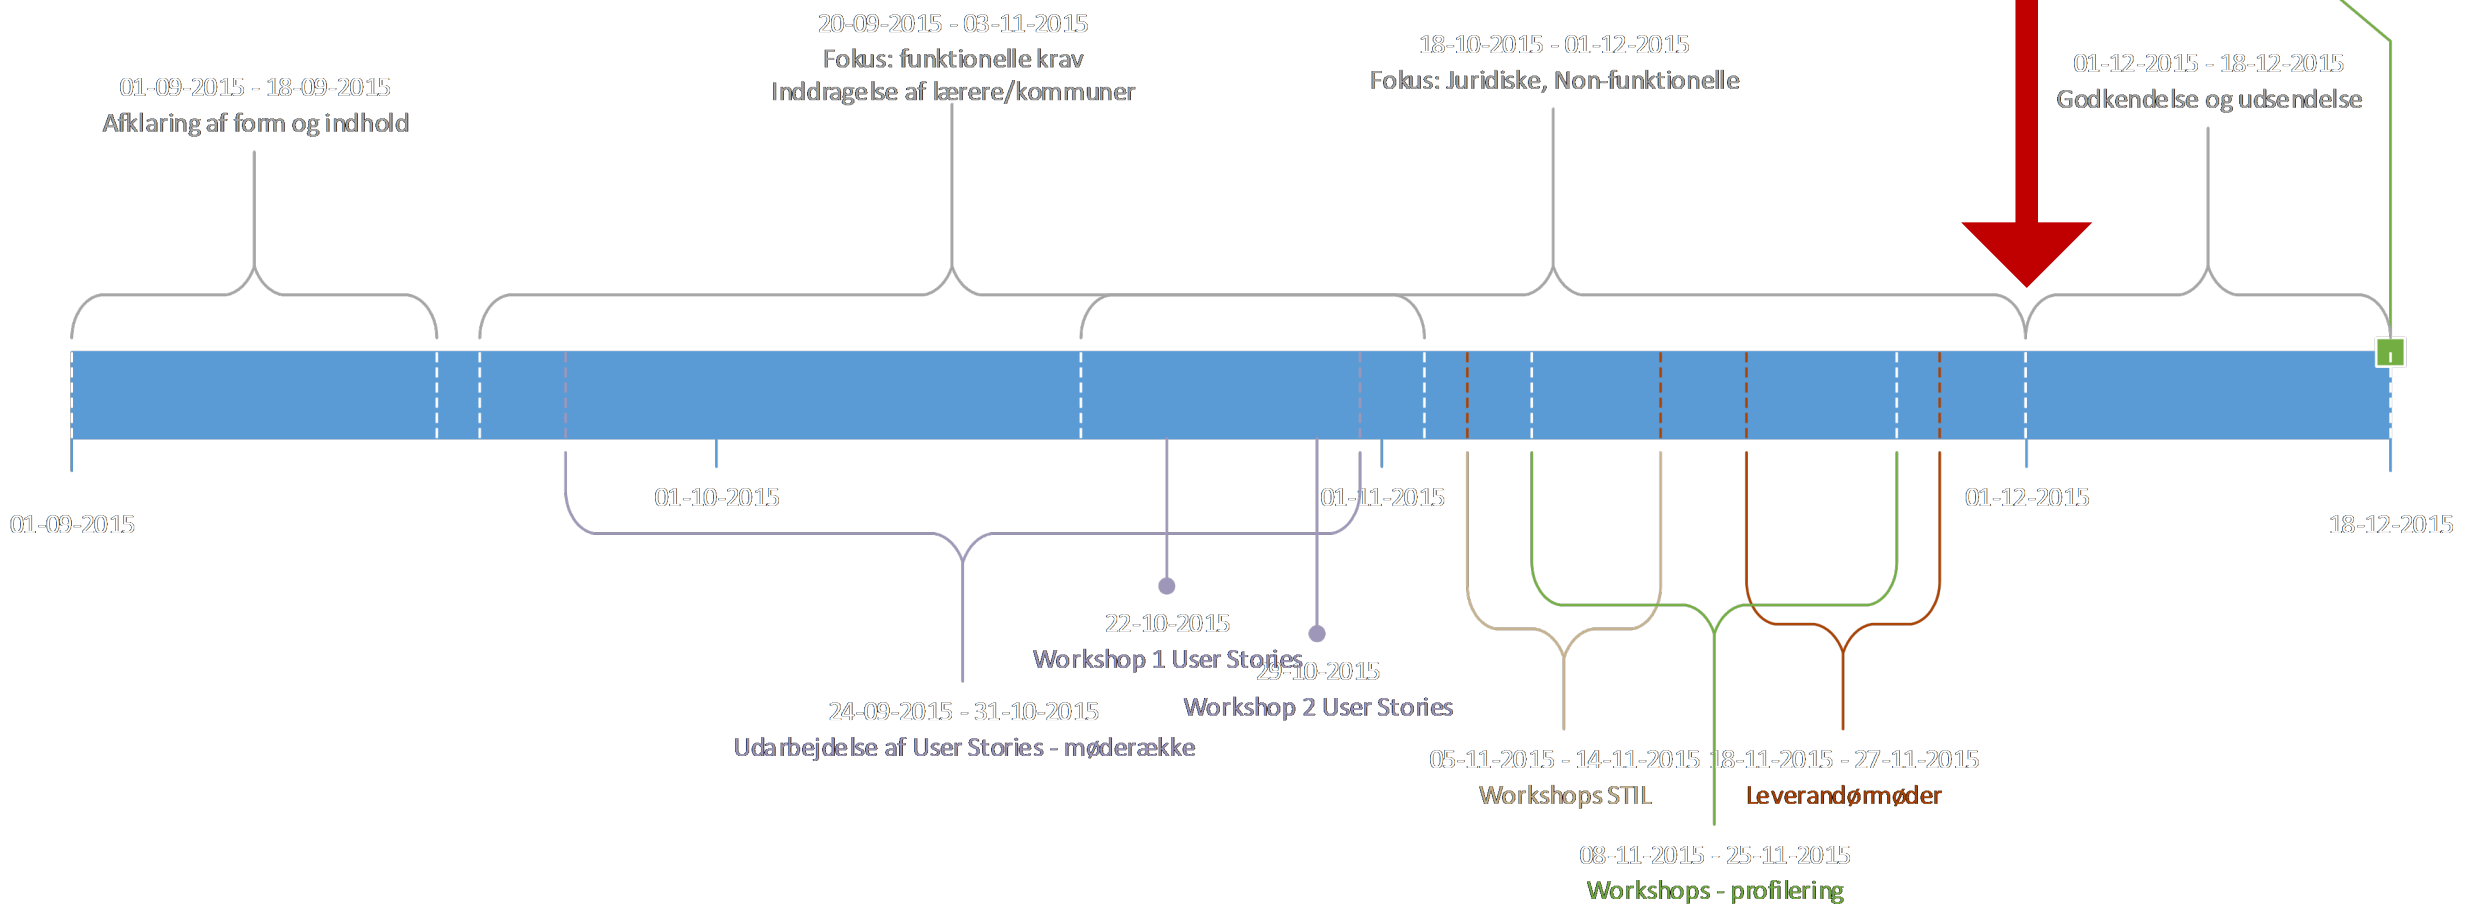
20-09-2015 - 03-11-2015
Fokus: funktionelle krav
Inddragelse af lærere/kommuner

18-10-2015 - 01-12-2015
Fokus: Juridiske, Non-funktionelle

01-09-2015 - 18-09-2015
Afklaring af form og indhold

01-12-2015 - 18-12-2015
Godkendelse og udsendelse

01-09-2015

01-10-2015

01-11-2015

01-12-2015

18-12-2015

22-10-2015
Workshop 1 User Stories

29-10-2015
Workshop 2 User Stories

24-09-2015 - 31-10-2015
Udarbejdelse af User Stories - møderække

05-11-2015 - 14-11-2015
Workshops STIL

18-11-2015 - 27-11-2015
Leverandørmøder

08-11-2015 - 25-11-2015
Workshops - profilering